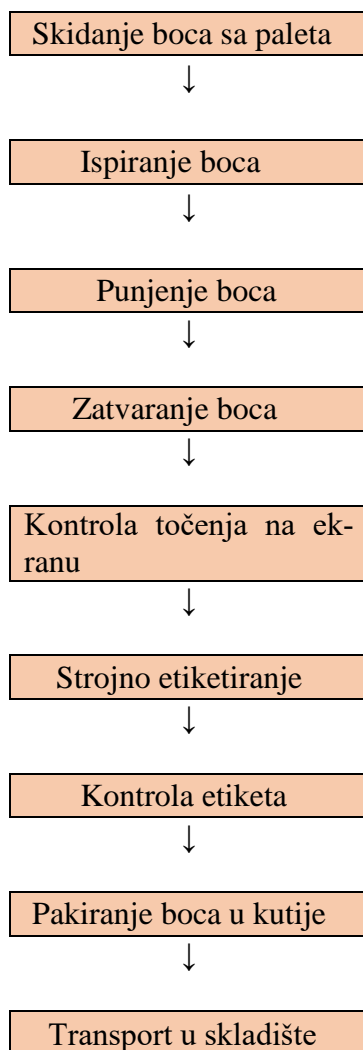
Skidanje boca sa paleta

↓

Ispiranje boca

↓

Punjenje boca

↓

Zatvaranje boca

↓

Kontrola točenja na ekranu

↓

Strojno etiketiranje

↓

Kontrola etiketa

↓

Pakiranje boca u kutije

↓

Transport u skladište